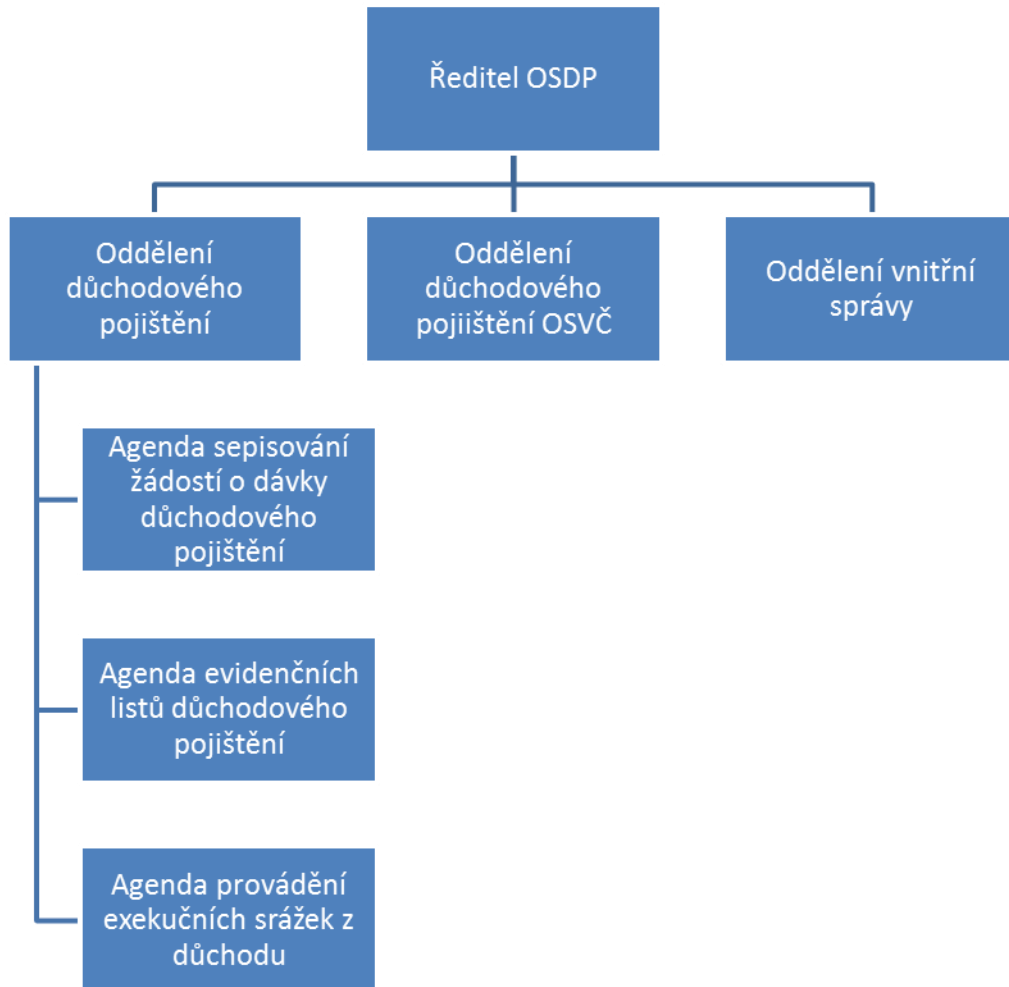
Ředitel OSDP

Oddělení důchodového pojištění

Oddělení důchodového pojiištění OSVČ

Oddělení vnitřní správy

Agenda sepisování žádostí o dávky důchodového pojištění

Agenda evidenčních listů důchodového pojištění

Agenda provádění exekučních srážek z důchodu